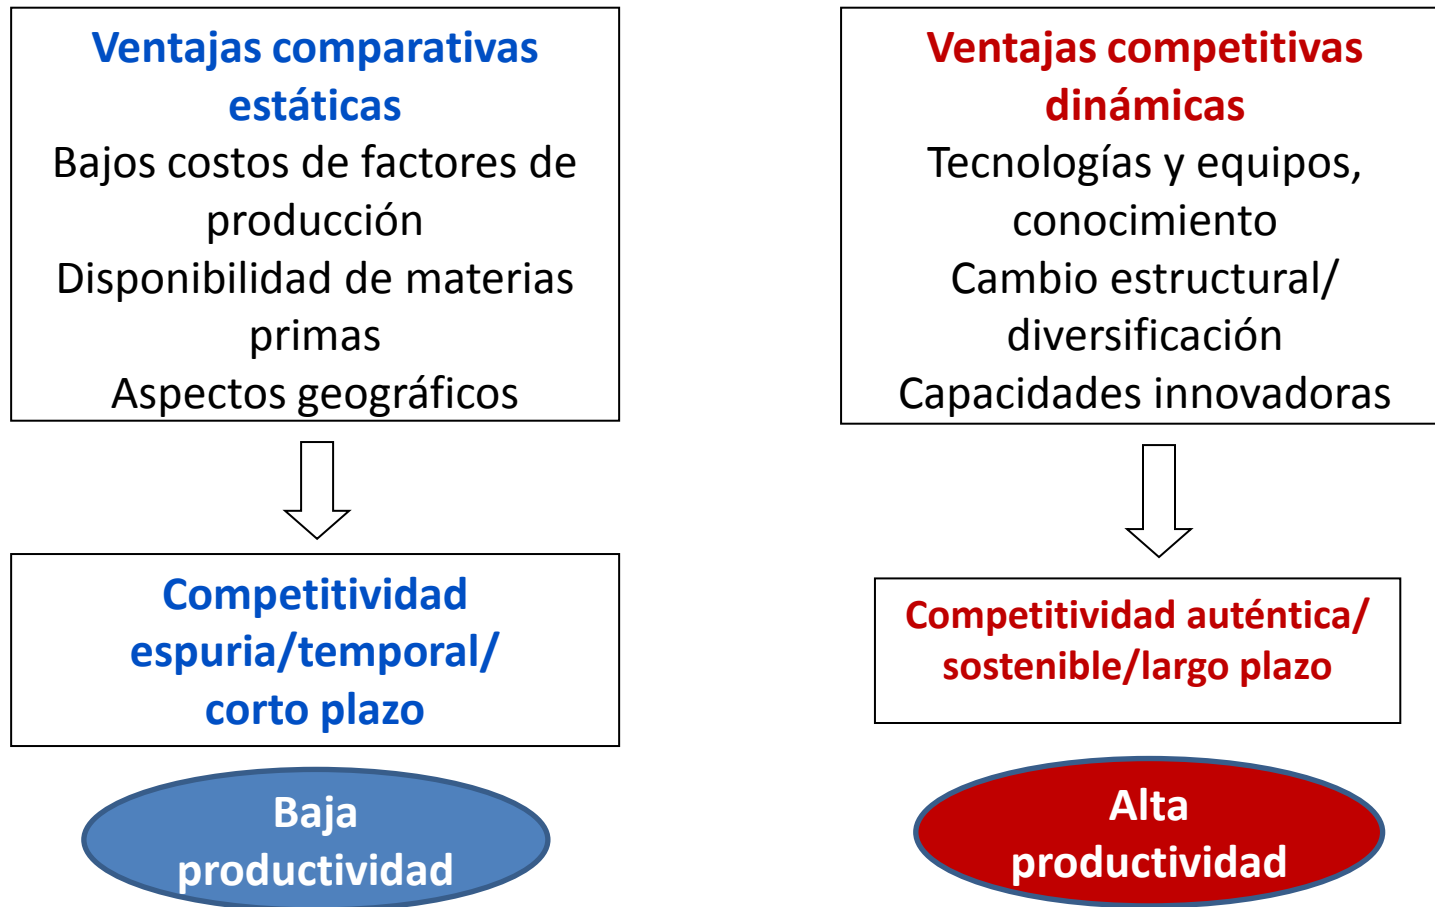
Ventajas comparativas estáticas
Bajos costos de factores de producción
Disponibilidad de materias primas
Aspectos geográficos

Competitividad espuria/temporal/ corto plazo

Baja productividad

Ventajas competitivas dinámicas
Tecnologías y equipos, conocimiento
Cambio estructural/ diversificación
Capacidades innovadoras

Competitividad auténtica/ sostenible/largo plazo

Alta productividad